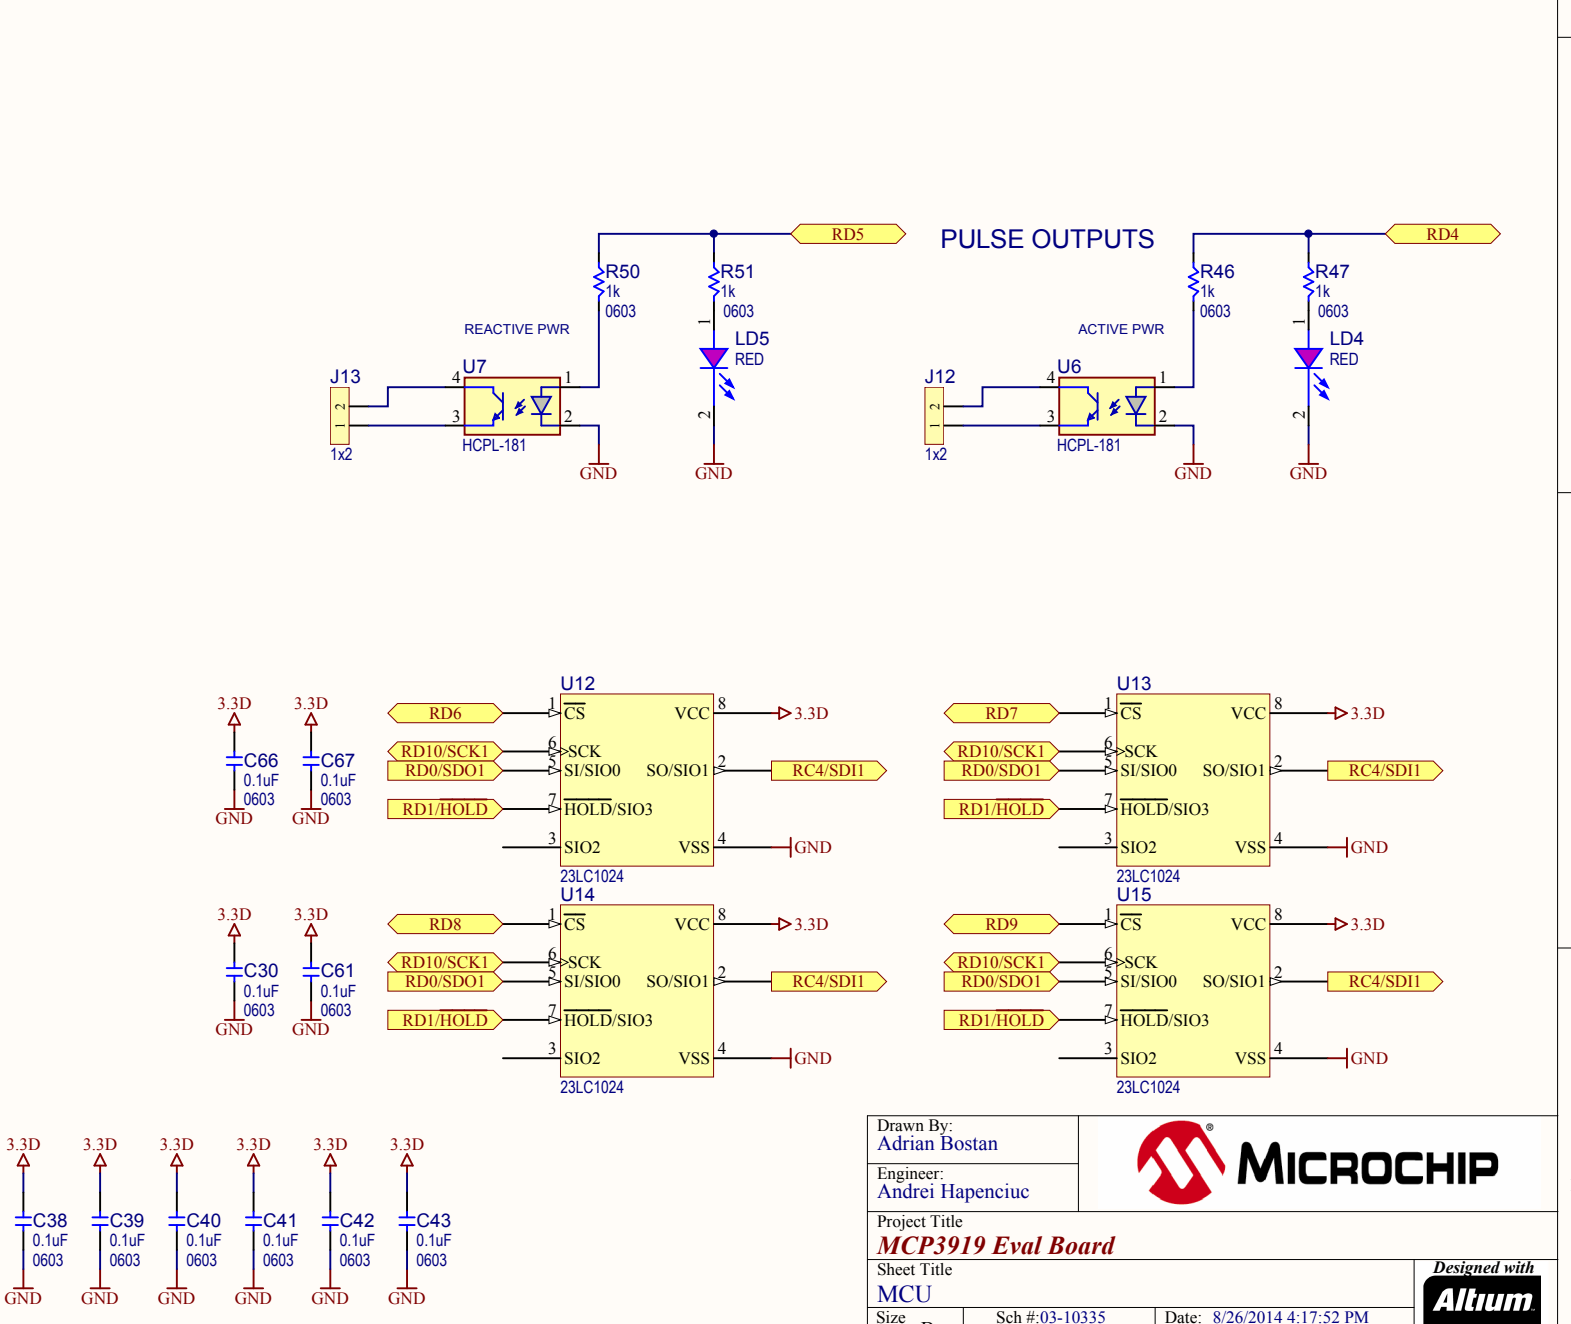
PULSE OUTPUTS

RD5
R50
1k
0603
R51
1k
0603
REACTIVE PWR
LD5
RED
1
2
J13
2
1
1x2
U7
4
3
1
2
HCPL-181
GND
GND

RD4
R46
1k
0603
R47
1k
0603
ACTIVE PWR
LD4
RED
1
2
J12
2
1
1x2
U6
4
3
1
2
HCPL-181
GND
GND

3.3D
C66
0.1uF
0603
GND
3.3D
C67
0.1uF
0603
GND

U12
RD6
1 $\overline{CS}$
RD10/SCK1
6 SCK
RD0/SDO1
5 SI/SIO0
RD1/HOLD
7 $\overline{HOLD}$/SIO3
3 SIO2
VCC 8
3.3D
SO/SIO1 2
RC4/SDI1
VSS 4
GND
23LC1024

U13
RD7
1 $\overline{CS}$
RD10/SCK1
6 SCK
RD0/SDO1
5 SI/SIO0
RD1/HOLD
7 $\overline{HOLD}$/SIO3
3 SIO2
VCC 8
3.3D
SO/SIO1 2
RC4/SDI1
VSS 4
GND
23LC1024

3.3D
C30
0.1uF
0603
GND
3.3D
C61
0.1uF
0603
GND

U14
RD8
1 $\overline{CS}$
RD10/SCK1
6 SCK
RD0/SDO1
5 SI/SIO0
RD1/HOLD
7 $\overline{HOLD}$/SIO3
3 SIO2
VCC 8
3.3D
SO/SIO1 2
RC4/SDI1
VSS 4
GND
23LC1024

U15
RD9
1 $\overline{CS}$
RD10/SCK1
6 SCK
RD0/SDO1
5 SI/SIO0
RD1/HOLD
7 $\overline{HOLD}$/SIO3
3 SIO2
VCC 8
3.3D
SO/SIO1 2
RC4/SDI1
VSS 4
GND
23LC1024

3.3D
C38
0.1uF
0603
GND
3.3D
C39
0.1uF
0603
GND
3.3D
C40
0.1uF
0603
GND
3.3D
C41
0.1uF
0603
GND
3.3D
C42
0.1uF
0603
GND
3.3D
C43
0.1uF
0603
GND

Drawn By:
Adrian Bostan
Engineer:
Andrei Hapenciuc
MICROCHIP
Project Title
MCP3919 Eval Board
Sheet Title
MCU
Designed with
Altium
Size
Sch #:03-10335
Date: 8/26/2014 4:17:52 PM